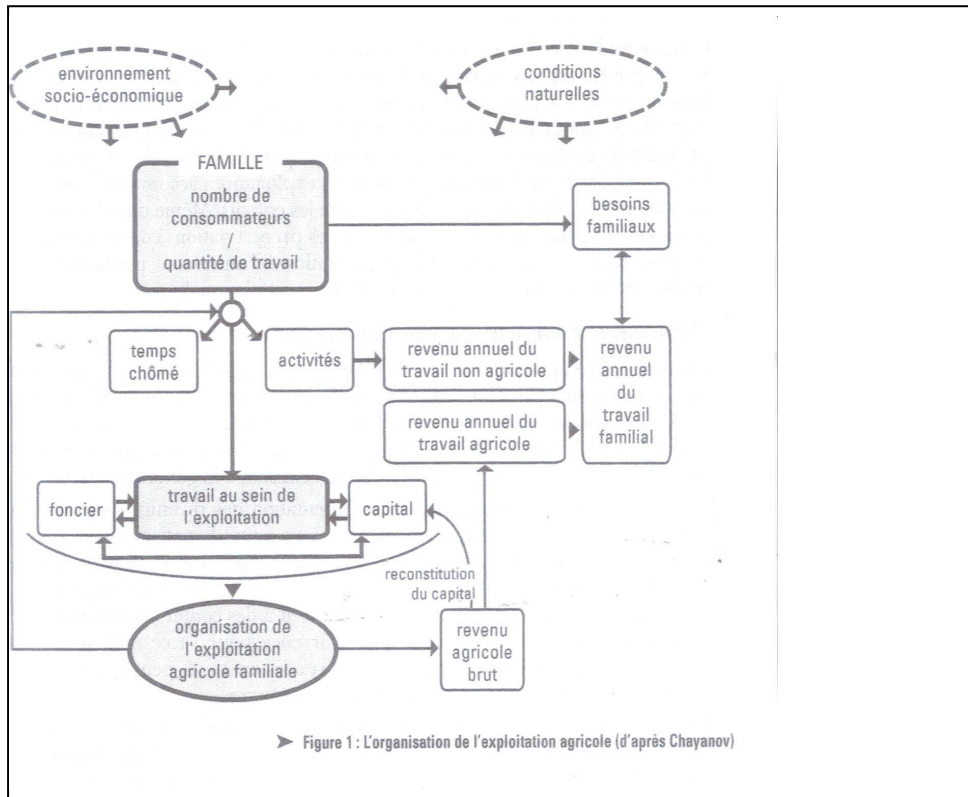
environnement socio-économique

conditions naturelles

FAMILLE
nombre de consommateurs / quantité de travail

besoins familiaux

temps chômé

activités

revenu annuel du travail non agricole

revenu annuel du travail familial

revenu annuel du travail agricole

foncier

travail au sein de l'exploitation

capital

reconstitution du capital

organisation de l'exploitation agricole familiale

revenu agricole brut

➤ Figure 1 : L'organisation de l'exploitation agricole (d'après Chayanov)